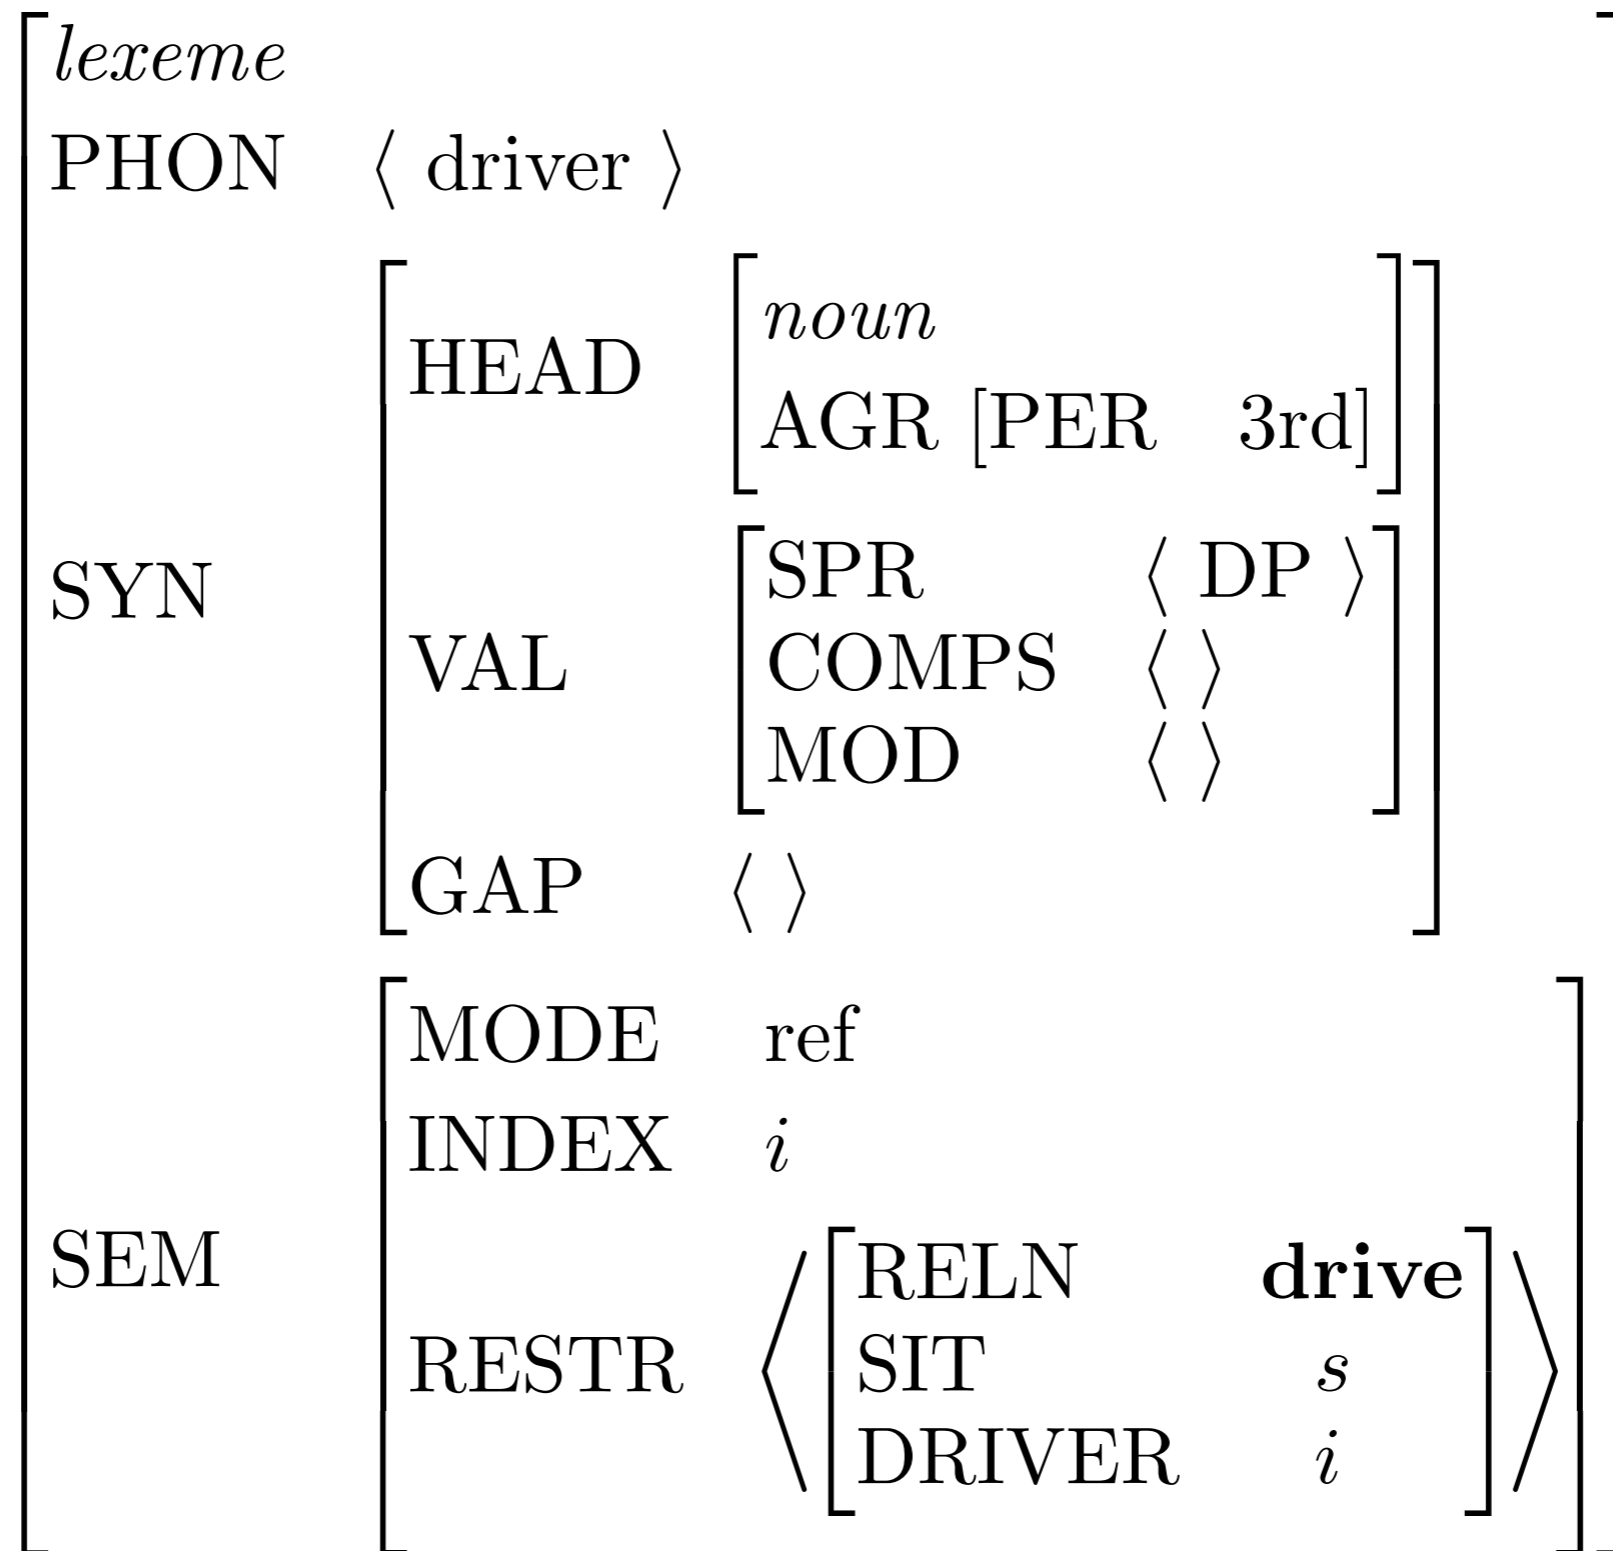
$\begin{bmatrix} \textit{lexeme} \\ \text{PHON} & \langle \text{ driver } \rangle \\ \text{SYN} & \begin{bmatrix} \text{HEAD} & \begin{bmatrix} \textit{noun} \\ \text{AGR } [\text{PER} \quad \text{3rd}] \end{bmatrix} \\ \text{VAL} & \begin{bmatrix} \text{SPR} & \langle \text{ DP } \rangle \\ \text{COMPS} & \langle \, \rangle \\ \text{MOD} & \langle \, \rangle \end{bmatrix} \\ \text{GAP} & \langle \, \rangle \end{bmatrix} \\ \text{SEM} & \begin{bmatrix} \text{MODE} & \text{ref} \\ \text{INDEX} & i \\ \text{RESTR} & \left\langle \begin{bmatrix} \text{RELN} & \textbf{drive} \\ \text{SIT} & s \\ \text{DRIVER} & i \end{bmatrix} \right\rangle \end{bmatrix} \end{bmatrix}$